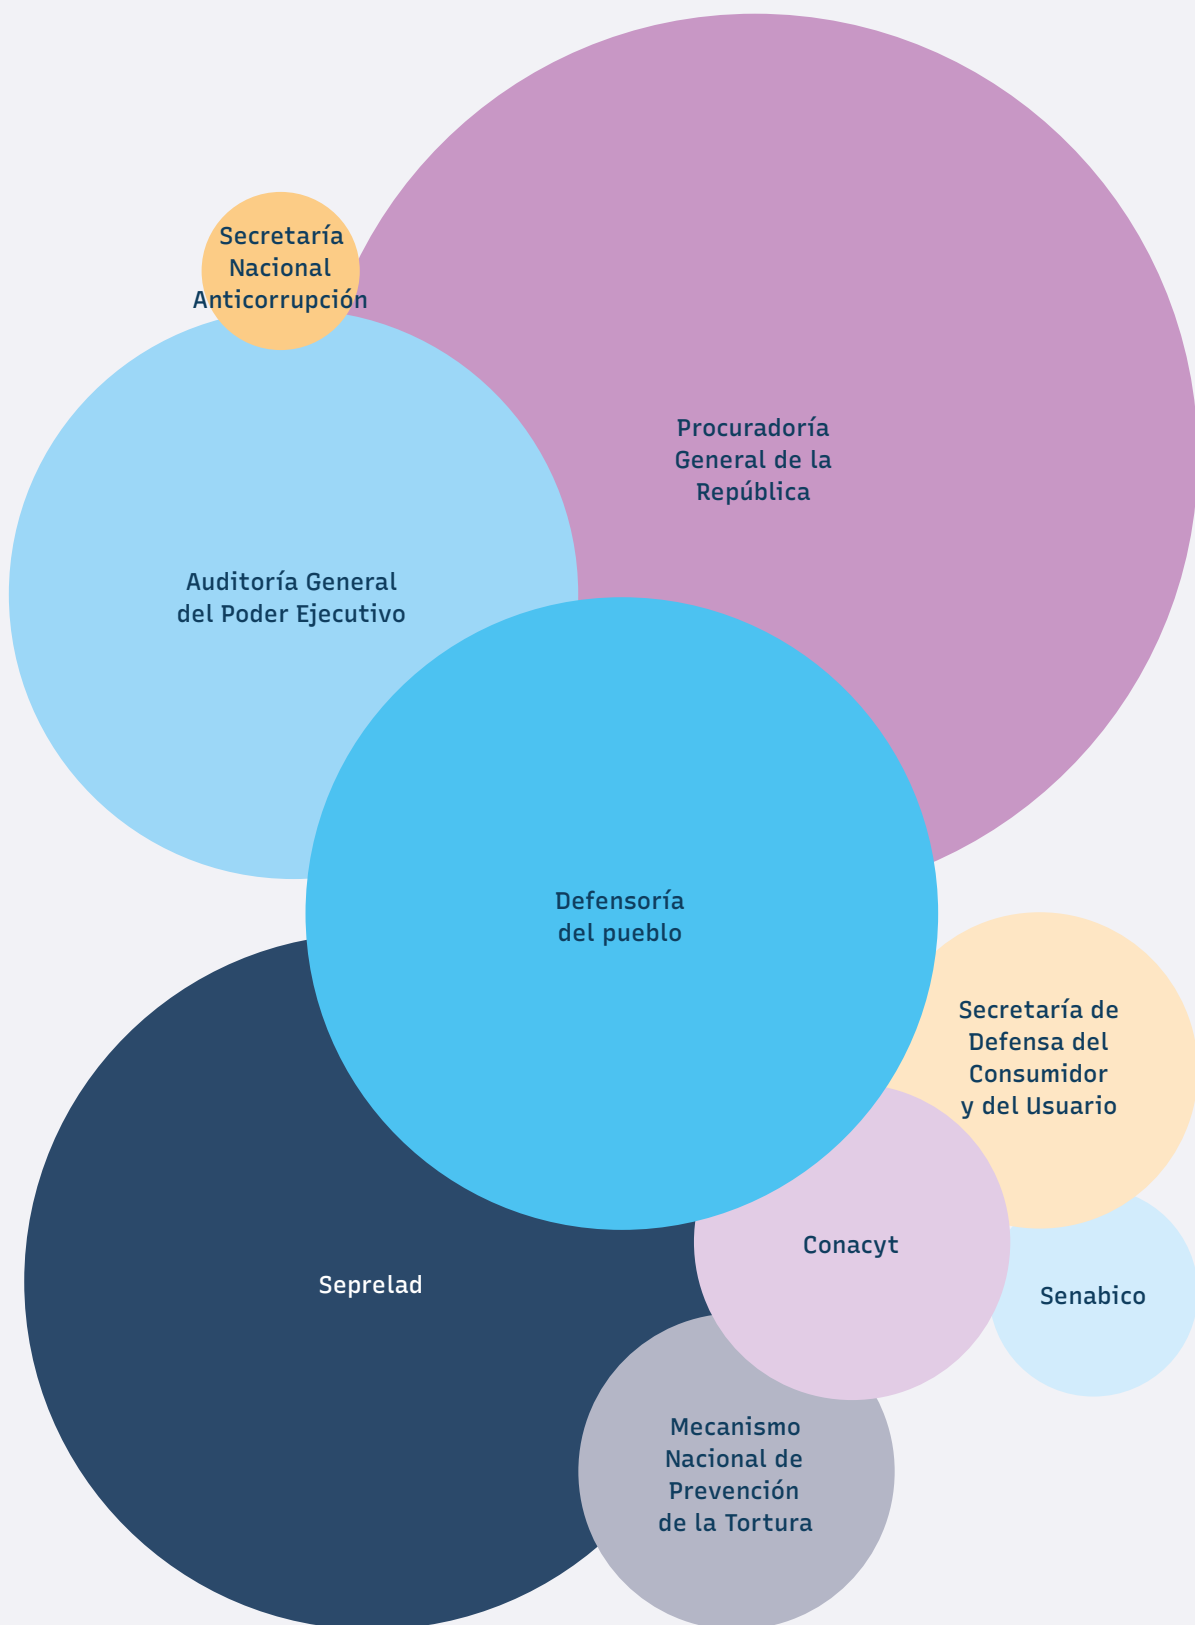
Secretaría Nacional Anticorrupción

Procuraduría General de la República

Auditoría General del Poder Ejecutivo

Defensoría del pueblo

Secretaría de Defensa del Consumidor y del Usuario

Seprelad

Conacyt

Senabico

Mecanismo Nacional de Prevención de la Tortura